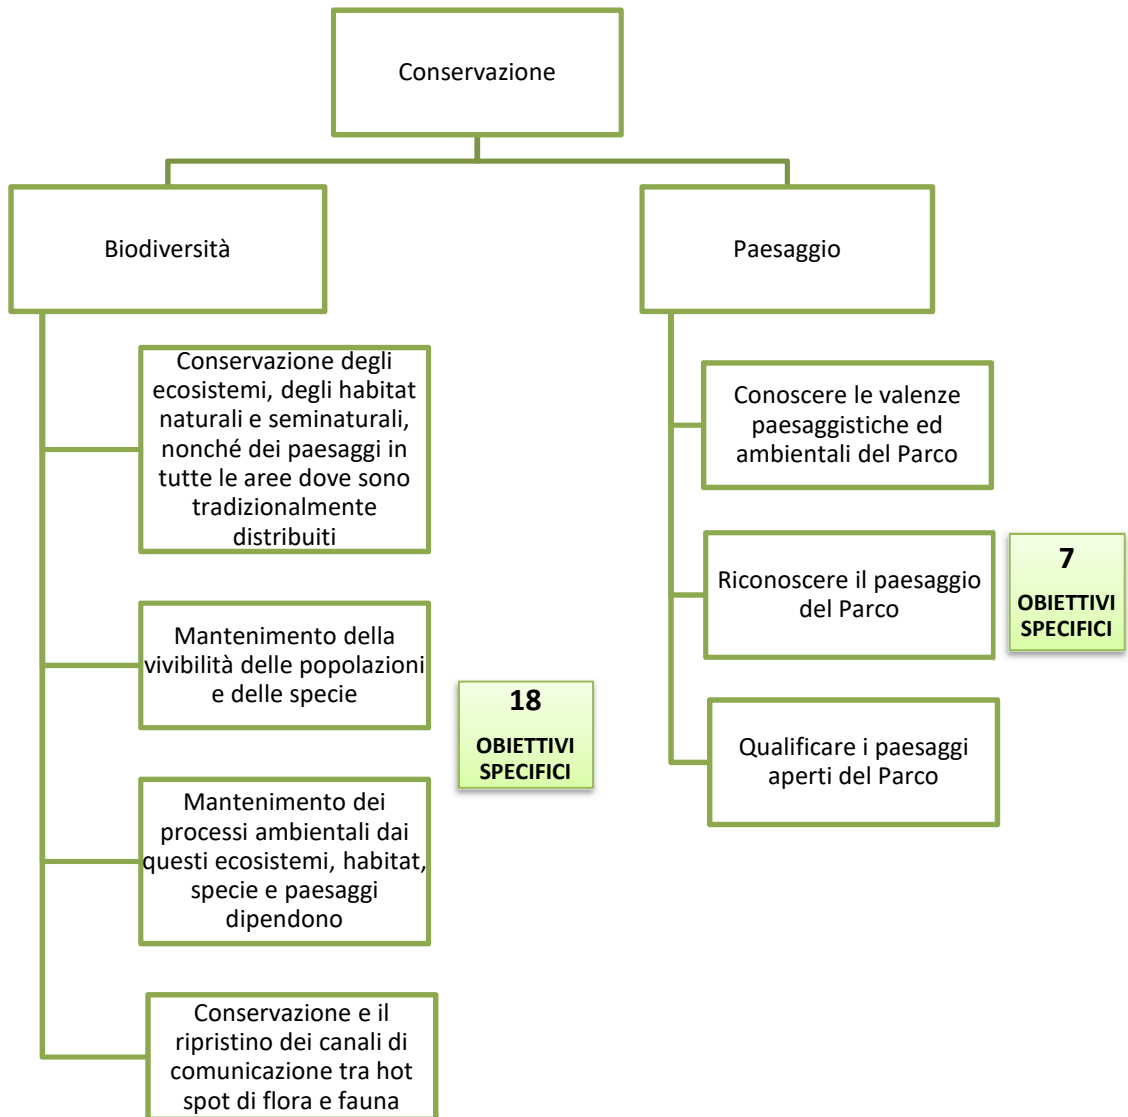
Conservazione

Biodiversità

Paesaggio

Conservazione degli ecosistemi, degli habitat naturali e seminaturali, nonché dei paesaggi in tutte le aree dove sono tradizionalmente distribuiti

Mantenimento della vivibilità delle popolazioni e delle specie

Mantenimento dei processi ambientali dai questi ecosistemi, habitat, specie e paesaggi dipendono

Conservazione e il ripristino dei canali di comunicazione tra hot spot di flora e fauna

18

OBIETTIVI SPECIFICI

Conoscere le valenze paesaggistiche ed ambientali del Parco

Riconoscere il paesaggio del Parco

7

OBIETTIVI SPECIFICI

Qualificare i paesaggi aperti del Parco